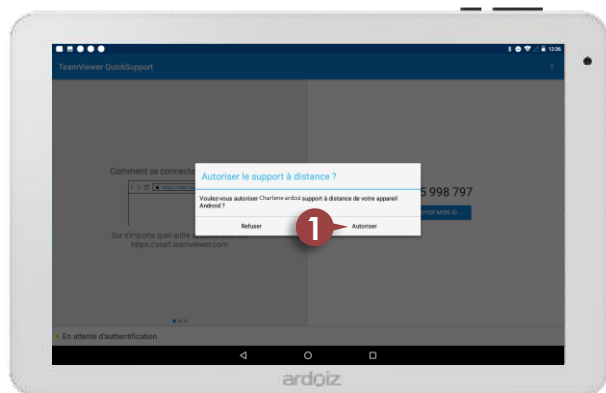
12:36

TeamViewer QuickSupport

Comment se connecte

https://start.tea

Sur n'importe quel autre

https://start.teamviewer.com

5 998 797

YER MON ID ...

Autoriser le support à distance ?

Voulez-vous autoriser Charlene ardoiz support à distance de votre appareil Android ?

Refuser

1

Autoriser

En attente d'authentification

ardoiz